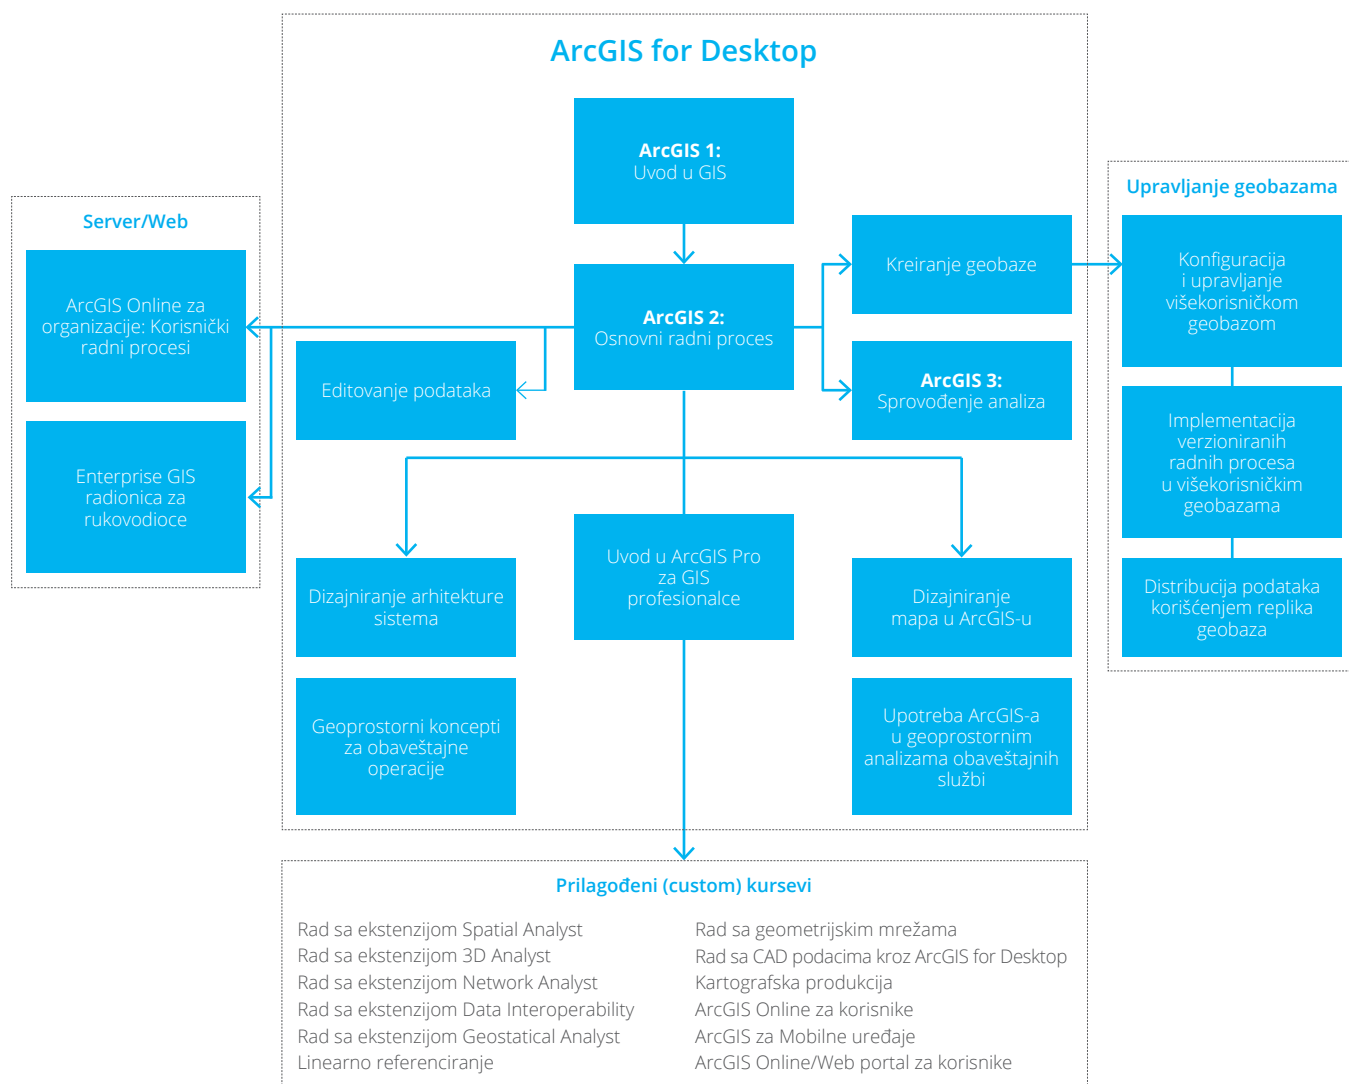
ArcGIS for Desktop

ArcGIS 1:
Uvod u GIS

ArcGIS 2:
Osnovni radni proces

Kreiranje geobaze

ArcGIS 3:
Sprovođenje analiza

Editovanje podataka

Server/Web

ArcGIS Online za organizacije: Korisnički radni procesi

Enterprise GIS radionica za rukovodioce

Upravljanje geobazama

Konfiguracija i upravljanje višekorisničkom geobazom

Implementacija verzioniranih radnih procesa u višekorisničkim geobazama

Distribucija podataka korišćenjem replika geobaza

Dizajniranje arhitekture sistema

Uvod u ArcGIS Pro za GIS profesionalce

Dizajniranje mapa u ArcGIS-u

Geoprostorni koncepti za obaveštajne operacije

Upotreba ArcGIS-a u geoprostornim analizama obaveštajnih službi

Prilagođeni (custom) kursevi

Rad sa ekstenzijom Spatial Analyst
Rad sa ekstenzijom 3D Analyst
Rad sa ekstenzijom Network Analyst
Rad sa ekstenzijom Data Interoperability
Rad sa ekstenzijom Geostatical Analyst
Linearno referenciranje

Rad sa geometrijskim mrežama
Rad sa CAD podacima kroz ArcGIS for Desktop
Kartografska produkcija
ArcGIS Online za korisnike
ArcGIS za Mobilne uređaje
ArcGIS Online/Web portal za korisnike